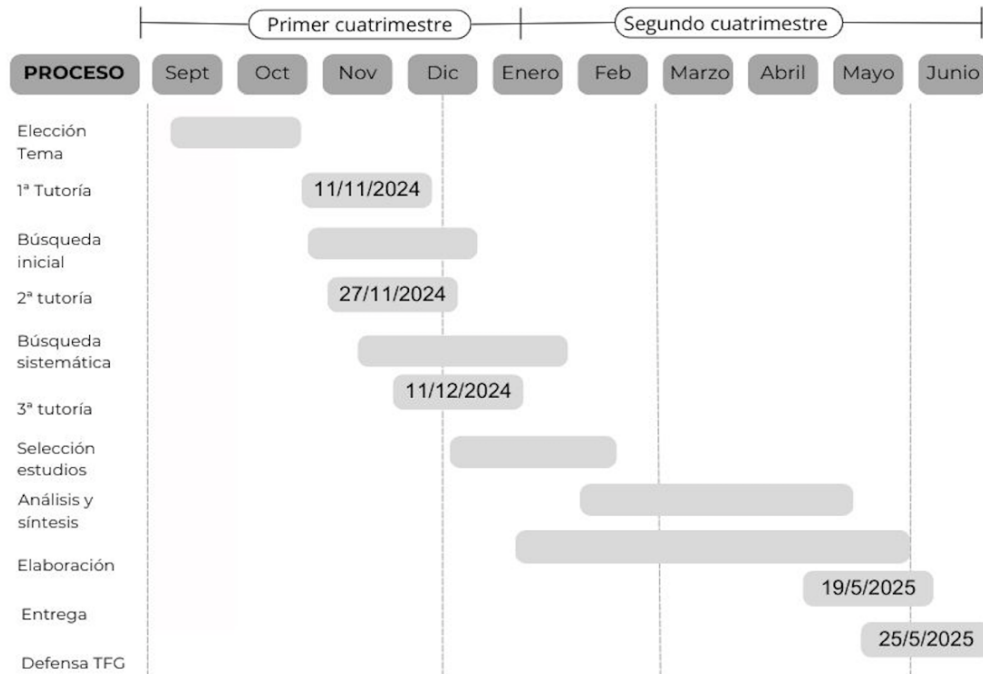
Primer cuatrimestre

Segundo cuatrimestre

| PROCESO | Sept | Oct | Nov | Dic | Enero | Feb | Marzo | Abril | Mayo | Junio |
|---|---|---|---|---|---|---|---|---|---|---|
| Elección Tema | | | | | | | | | | |
| 1ª Tutoría | | | 11/11/2024 | | | | | | | |
| Búsqueda inicial | | | | | | | | | | |
| 2ª tutoría | | | 27/11/2024 | | | | | | | |
| Búsqueda sistemática | | | | | | | | | | |
| 3ª tutoría | | | | 11/12/2024 | | | | | | |
| Selección estudios | | | | | | | | | | |
| Análisis y síntesis | | | | | | | | | | |
| Elaboración | | | | | | | | | | |
| Entrega | | | | | | | | | 19/5/2025 | |
| Defensa TFG | | | | | | | | | | 25/5/2025 |